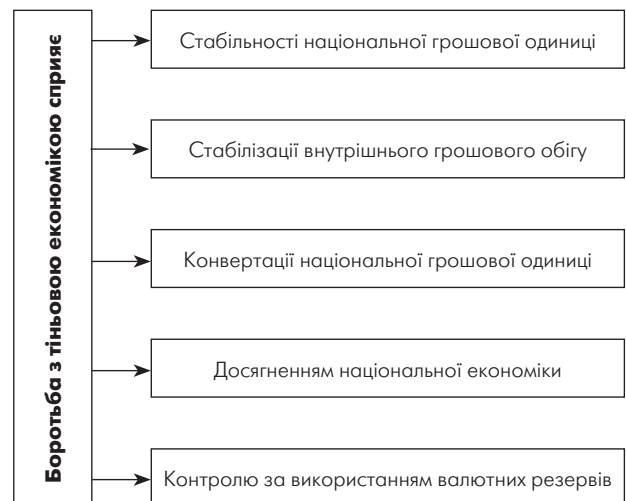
Боротьба з тіньовою економікою сприяє

Стабільності національної грошової одиниці

Стабілізації внутрішнього грошового обігу

Конвертації національної грошової одиниці

Досягненням національної економіки

Контролю за використанням валютних резервів